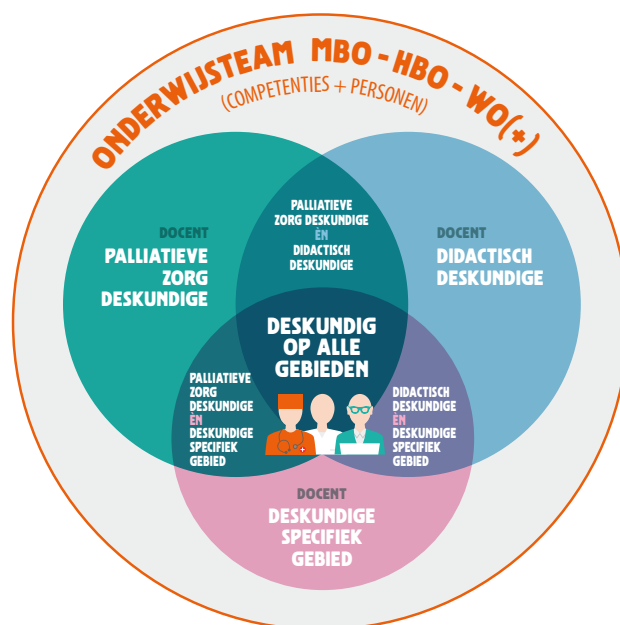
ONDERWIJSTEAM MBO - HBO - WO(+)

(COMPETENTIES + PERSONEN)

DOCENT
PALLIATIEVE ZORG DESKUNDIGE

PALLIATIEVE ZORG DESKUNDIGE
ÉN
DIDACTISCH DESKUNDIGE

DOCENT
DIDACTISCH DESKUNDIGE

DESKUNDIG OP ALLE GEBIEDEN

PALLIATIEVE ZORG DESKUNDIGE
ÉN
DESKUNDIGE SPECIFIEK GEBIED

DIDACTISCH DESKUNDIGE
ÉN
DESKUNDIGE SPECIFIEK GEBIED

DOCENT
DESKUNDIGE SPECIFIEK GEBIED